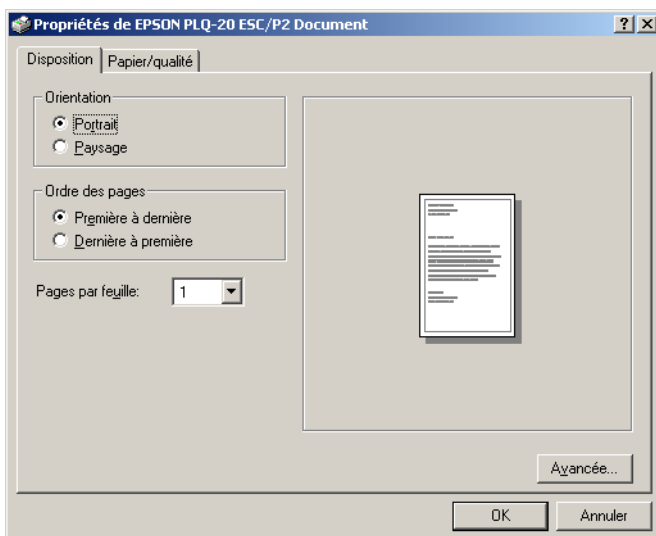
Propriétés de EPSON PLQ-20 ESC/P2 Document

?
X

Disposition
Papier/qualité

Orientation
Portrait
Paysage

Ordre des pages
Première à dernière
Dernière à première

Pages par feuille:
1

Avancée...

OK
Annuler